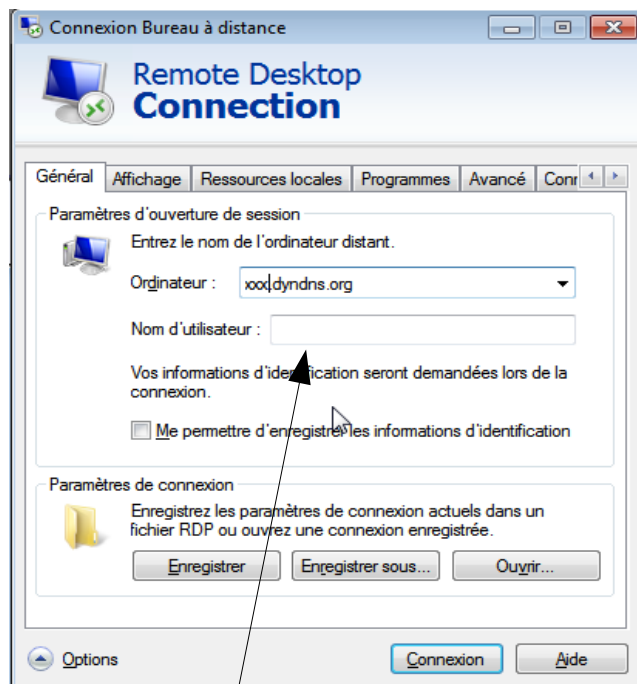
Connexion Bureau à distance

Remote Desktop
Connection

Général | Affichage | Ressources locales | Programmes | Avancé | Conn

Paramètres d'ouverture de session

Entrez le nom de l'ordinateur distant.

Ordinateur : xxx.dyndns.org

Nom d'utilisateur :

Vos informations d'identification seront demandées lors de la connexion.

Me permettre d'enregistrer les informations d'identification

Paramètres de connexion

Enregistrez les paramètres de connexion actuels dans un fichier RDP ou ouvrez une connexion enregistrée.

Enregistrer | Enregistrer sous... | Ouvrir...

Options

Connexion | Aide